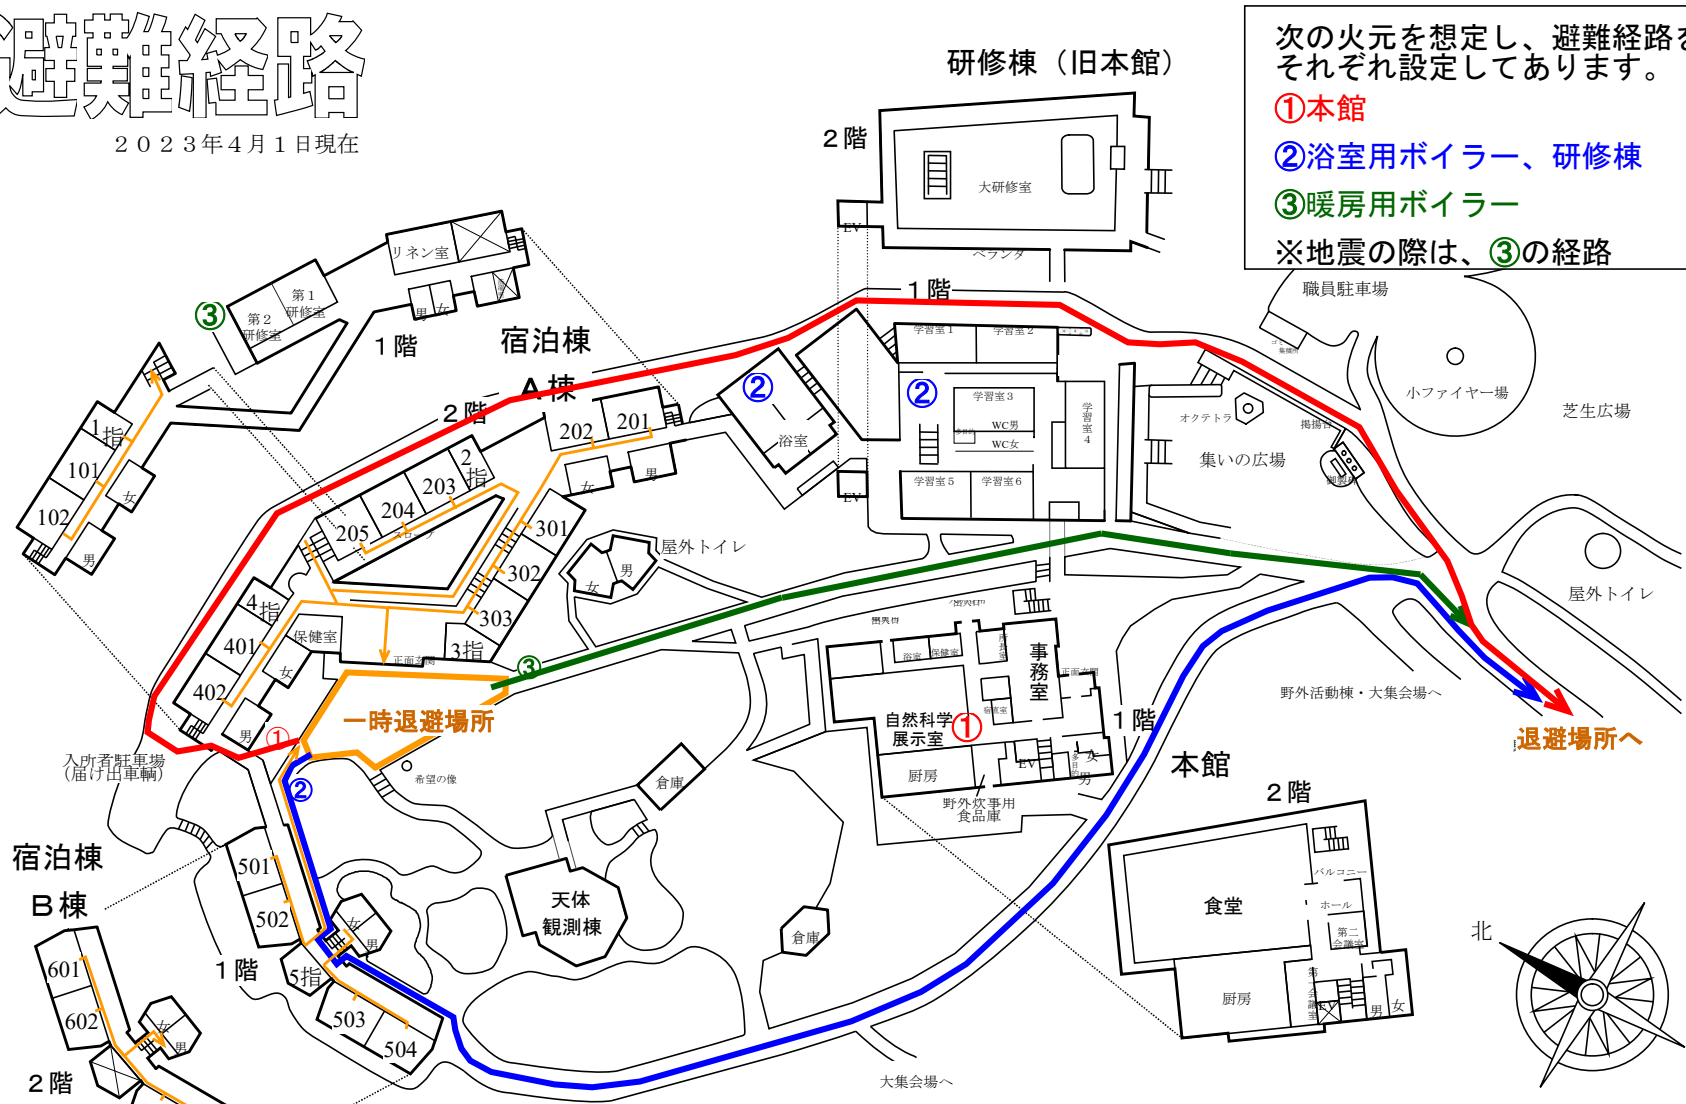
避難経路
２０２３年４月１日現在

次の火元を想定し、避難経路をそれぞれ設定してあります。
①本館
②浴室用ボイラー、研修棟
③暖房用ボイラー
※地震の際は、③の経路

研修棟（旧本館）
２階
大研修室
ベランダ
EV
１階
学習室１
学習室２
学習室３
学習室４
学習室５
学習室６
WC男
WC女
職員駐車場
小ファイヤー場
芝生広場
オクテトラ
掲揚台
集いの広場
屋外トイレ
②
浴室
EV

リネン室
第１研修室
第２研修室
③
１階
宿泊棟
Ａ棟
２階
男
女
1指
101
102
女
男
202
201
2指
203
204
205
301
302
303
3指
4指
401
402
保健室
女
男
正面玄関
③
一時退避場所
①
②
屋外トイレ
男
女
希望の像
入所者駐車場（届け出車輌）
倉庫
事務室
自然科学展示室
①
厨房
野外炊事用食品庫
１階
本館
EV
女
男
野外活動棟・大集会場へ
退避場所へ
２階
食堂
バルコニー
ホール
第二会議室
厨房
男
女
宿泊棟
Ｂ棟
501
502
5指
女
男
503
504
601
602
女
男
２階
１階
天体観測棟
倉庫
大集会場へ
北